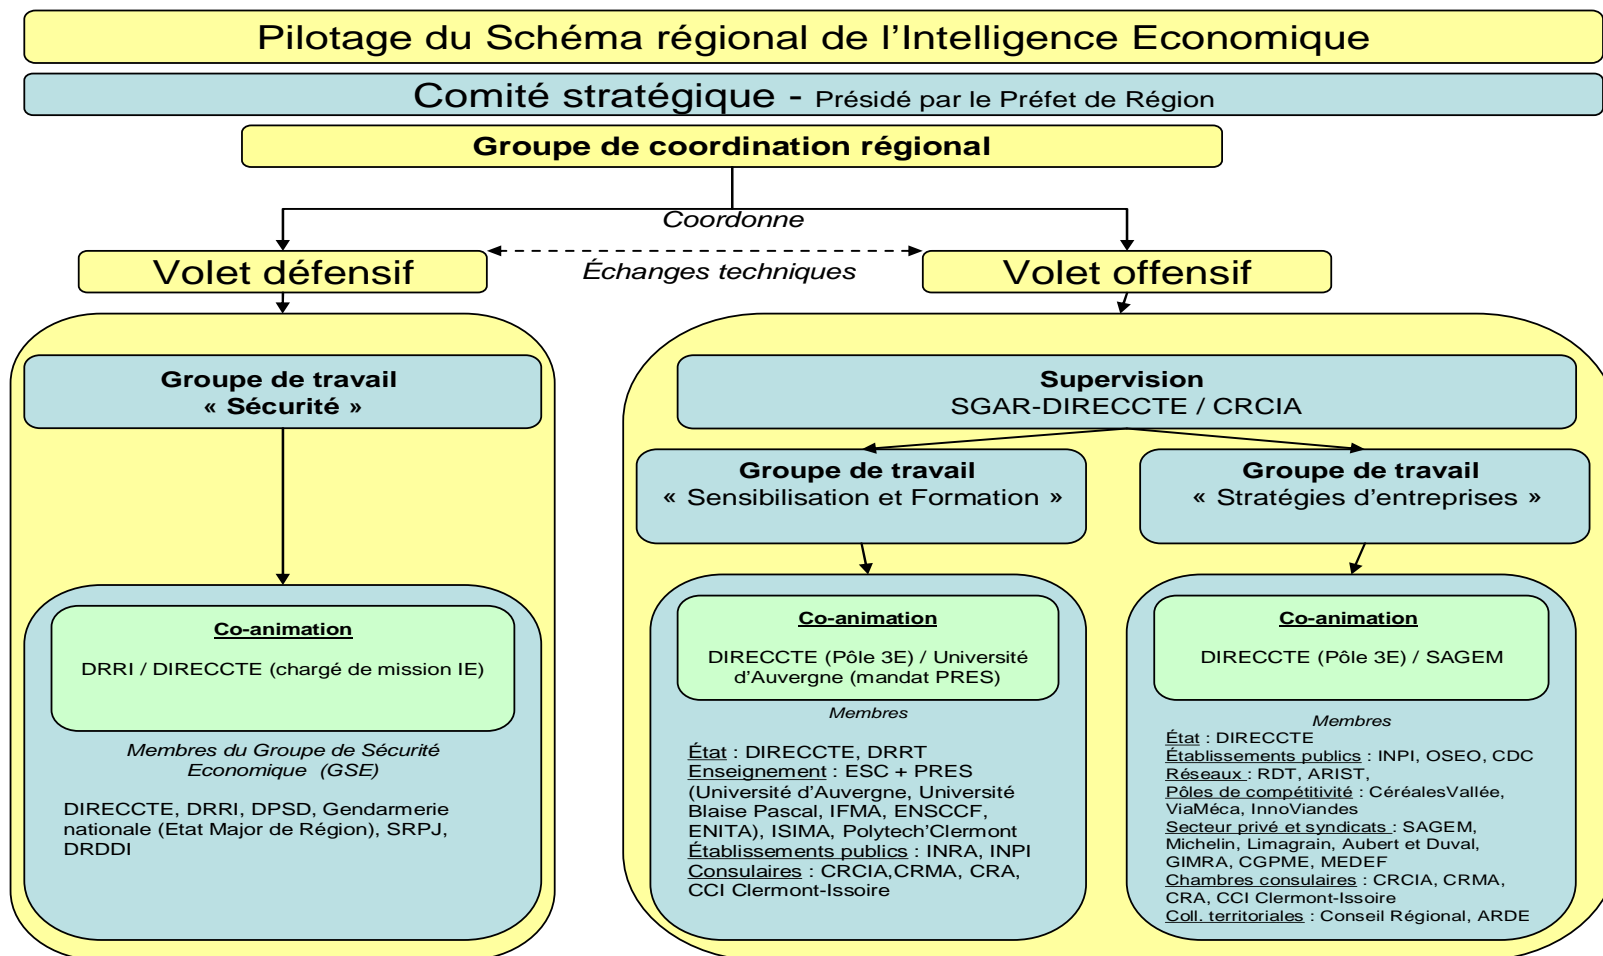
Pilotage du Schéma régional de l'Intelligence Economique

Comité stratégique - Présidé par le Préfet de Région

Groupe de coordination régional

Coordonne

Volet défensif

Échanges techniques

Volet offensif

Groupe de travail
« Sécurité »

Co-animation

DRRI / DIRECCTE (chargé de mission IE)

Membres du Groupe de Sécurité Economique (GSE)

DIRECCTE, DRRI, DPSD, Gendarmerie nationale (Etat Major de Région), SRPJ, DRDDI

Supervision
SGAR-DIRECCTE / CRCIA

Groupe de travail
« Sensibilisation et Formation »

Groupe de travail
« Stratégies d'entreprises »

Co-animation

DIRECCTE (Pôle 3E) / Université d'Auvergne (mandat PRES)

Membres

État : DIRECCTE, DRRT
Enseignement : ESC + PRES (Université d'Auvergne, Université Blaise Pascal, IFMA, ENSCCF, ENITA), ISIMA, Polytech'Clermont
Établissements publics : INRA, INPI
Consulaires : CRCIA,CRMA, CRA, CCI Clermont-Issoire

Co-animation

DIRECCTE (Pôle 3E) / SAGEM

Membres
État : DIRECCTE
Établissements publics : INPI, OSEO, CDC
Réseaux : RDT, ARIST,
Pôles de compétitivité : CéréalesVallée, ViaMéca, InnoViandes
Secteur privé et syndicats : SAGEM, Michelin, Limagrain, Aubert et Duval, GIMRA, CGPME, MEDEF
Chambres consulaires : CRCIA, CRMA, CRA, CCI Clermont-Issoire
Coll. territoriales : Conseil Régional, ARDE